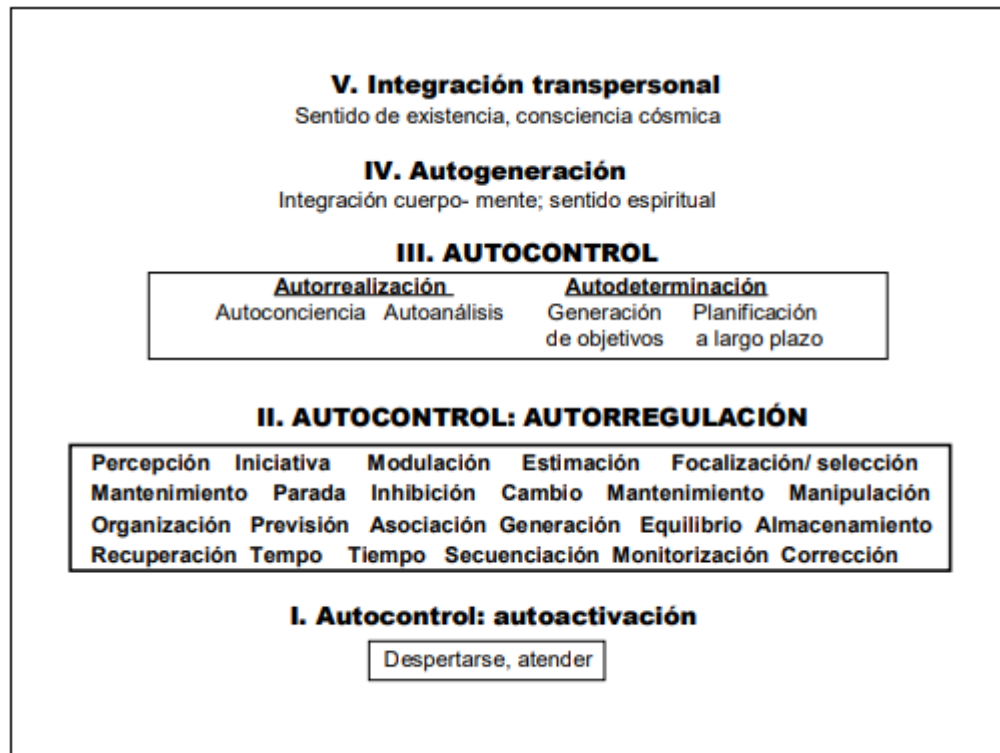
V. Integración transpersonal
Sentido de existencia, consciencia cósmica

IV. Autogeneración
Integración cuerpo- mente; sentido espiritual

III. AUTOCONTROL

Autorrealización
Autoconciencia Autoanálisis

Autodeterminación
Generación de objetivos Planificación a largo plazo

II. AUTOCONTROL: AUTORREGULACIÓN

Percepción Iniciativa Modulación Estimación Focalización/ selección
Mantenimiento Parada Inhibición Cambio Mantenimiento Manipulación
Organización Previsión Asociación Generación Equilibrio Almacenamiento
Recuperación Tempo Tiempo Secuenciación Monitorización Corrección

I. Autocontrol: autoactivación

Despertarse, atender